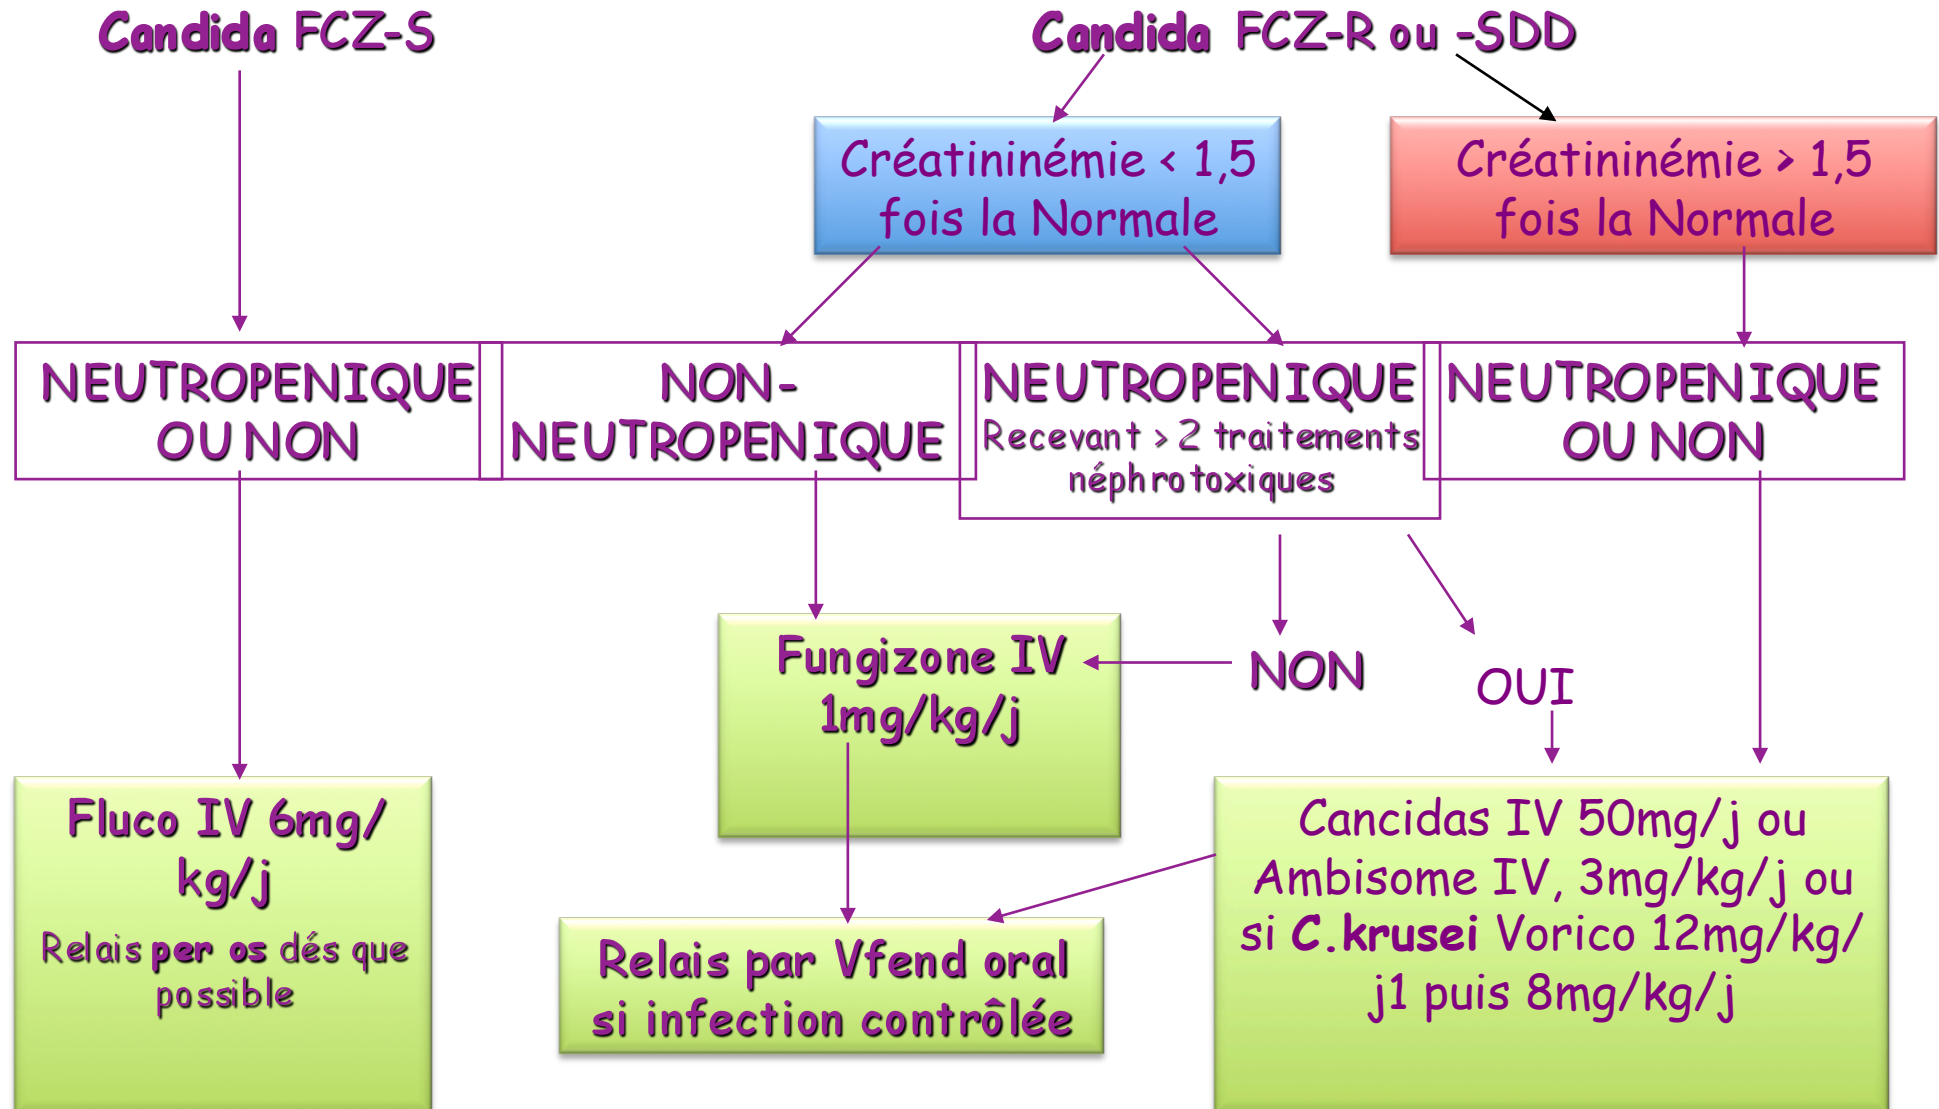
Candida FCZ-S

Candida FCZ-R ou -SDD

Créatininémie < 1,5 fois la Normale

Créatininémie > 1,5 fois la Normale

NEUTROPENIQUE OU NON

NON-NEUTROPENIQUE

NEUTROPENIQUE Recevant > 2 traitements néphrotoxiques

NEUTROPENIQUE OU NON

Fungizone IV 1mg/kg/j

NON

OUI

Fluco IV 6mg/kg/j
Relais per os dés que possible

Relais par Vfend oral si infection contrôlée

Cancidas IV 50mg/j ou Ambisome IV, 3mg/kg/j ou si C.krusei Vorico 12mg/kg/j1 puis 8mg/kg/j